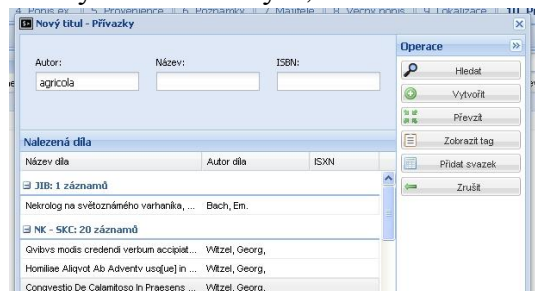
4 Popis ex | 5 Provenience | 6 Poznámky | 7 Majitelé | 8 Věcný popis | 9 Lokalizace | 10 P

Nový titul - Přívazky

Autor:
agricola

Název:

ISBN:

Operace

Hledat

Vytvořit

Převzít

Zobrazit tag

Přidat svazek

Zrušit

Nalezená díla

| Název díla | Autor díla | ISXN |
|---|---|---|
| JIB: 1 záznamů | | |
| Nekrolog na světoznámého varhaníka, ... | Bach, Em. | |
| NK - SKC: 20 záznamů | | |
| Qvibvs modis credendi verbum accipiat... | Witzel, Georg, | |
| Homiliae Aliqvot Ab Adventv usq[ue] in ... | Witzel, Georg, | |
| Congvestio De Calamitoso In Praesens ... | Witzel, Georg, | |